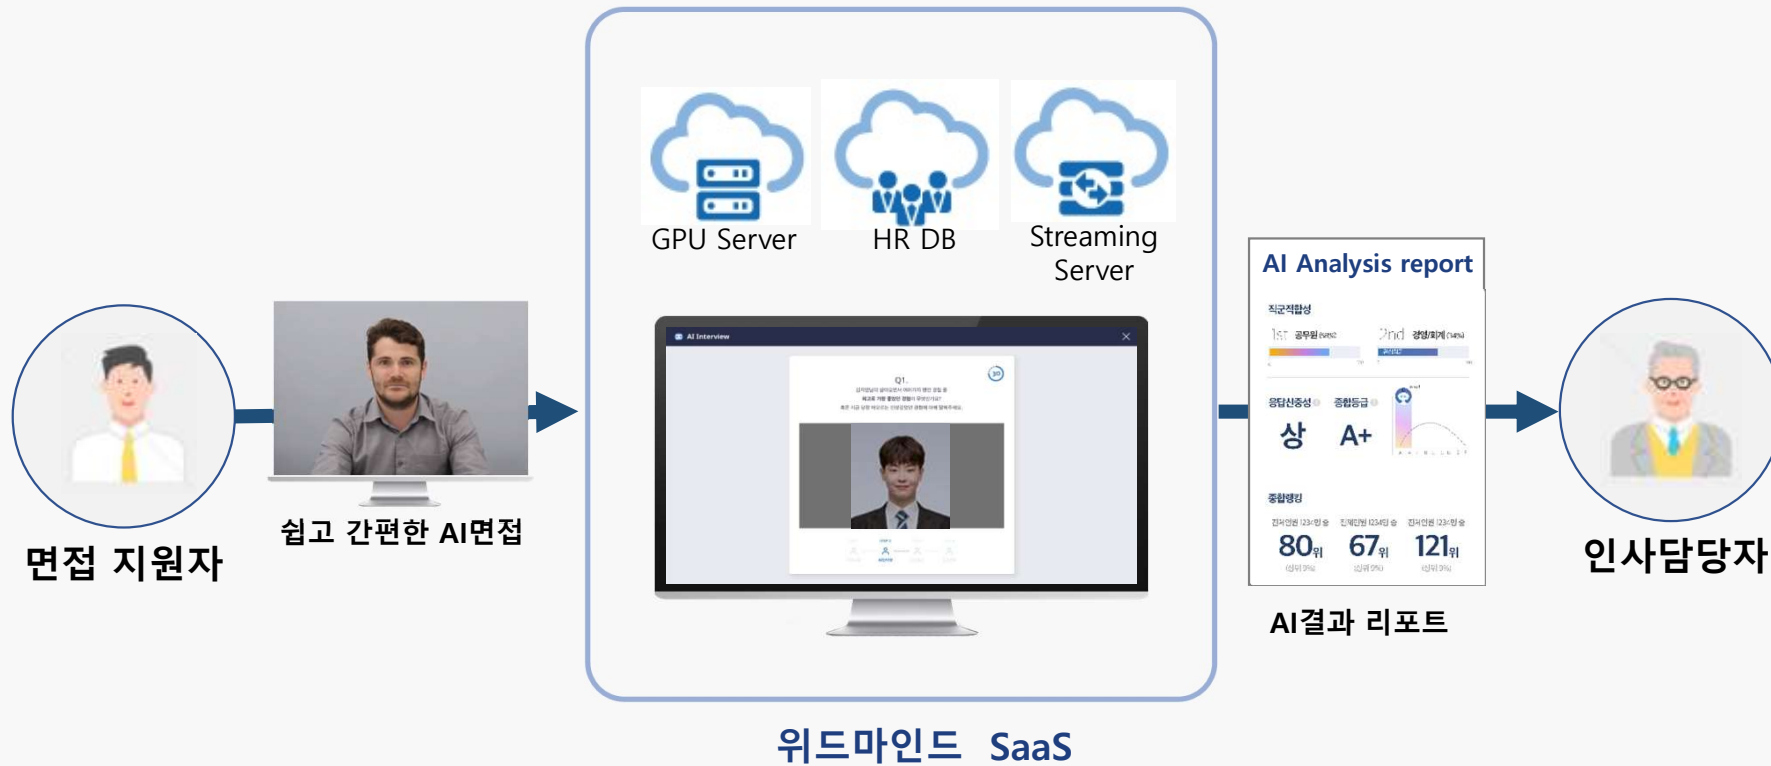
GPU Server

HR DB

Streaming Server

AI Interview

Q1.

AI Analysis report

직군적합성

1st 공무원

2nd 경영/회계

응답신중성

종합등급

상

A+

종합랭킹

80위

67위

121위

면접 지원자

쉽고 간편한 AI면접

AI결과 리포트

인사담당자

위드마인드 SaaS